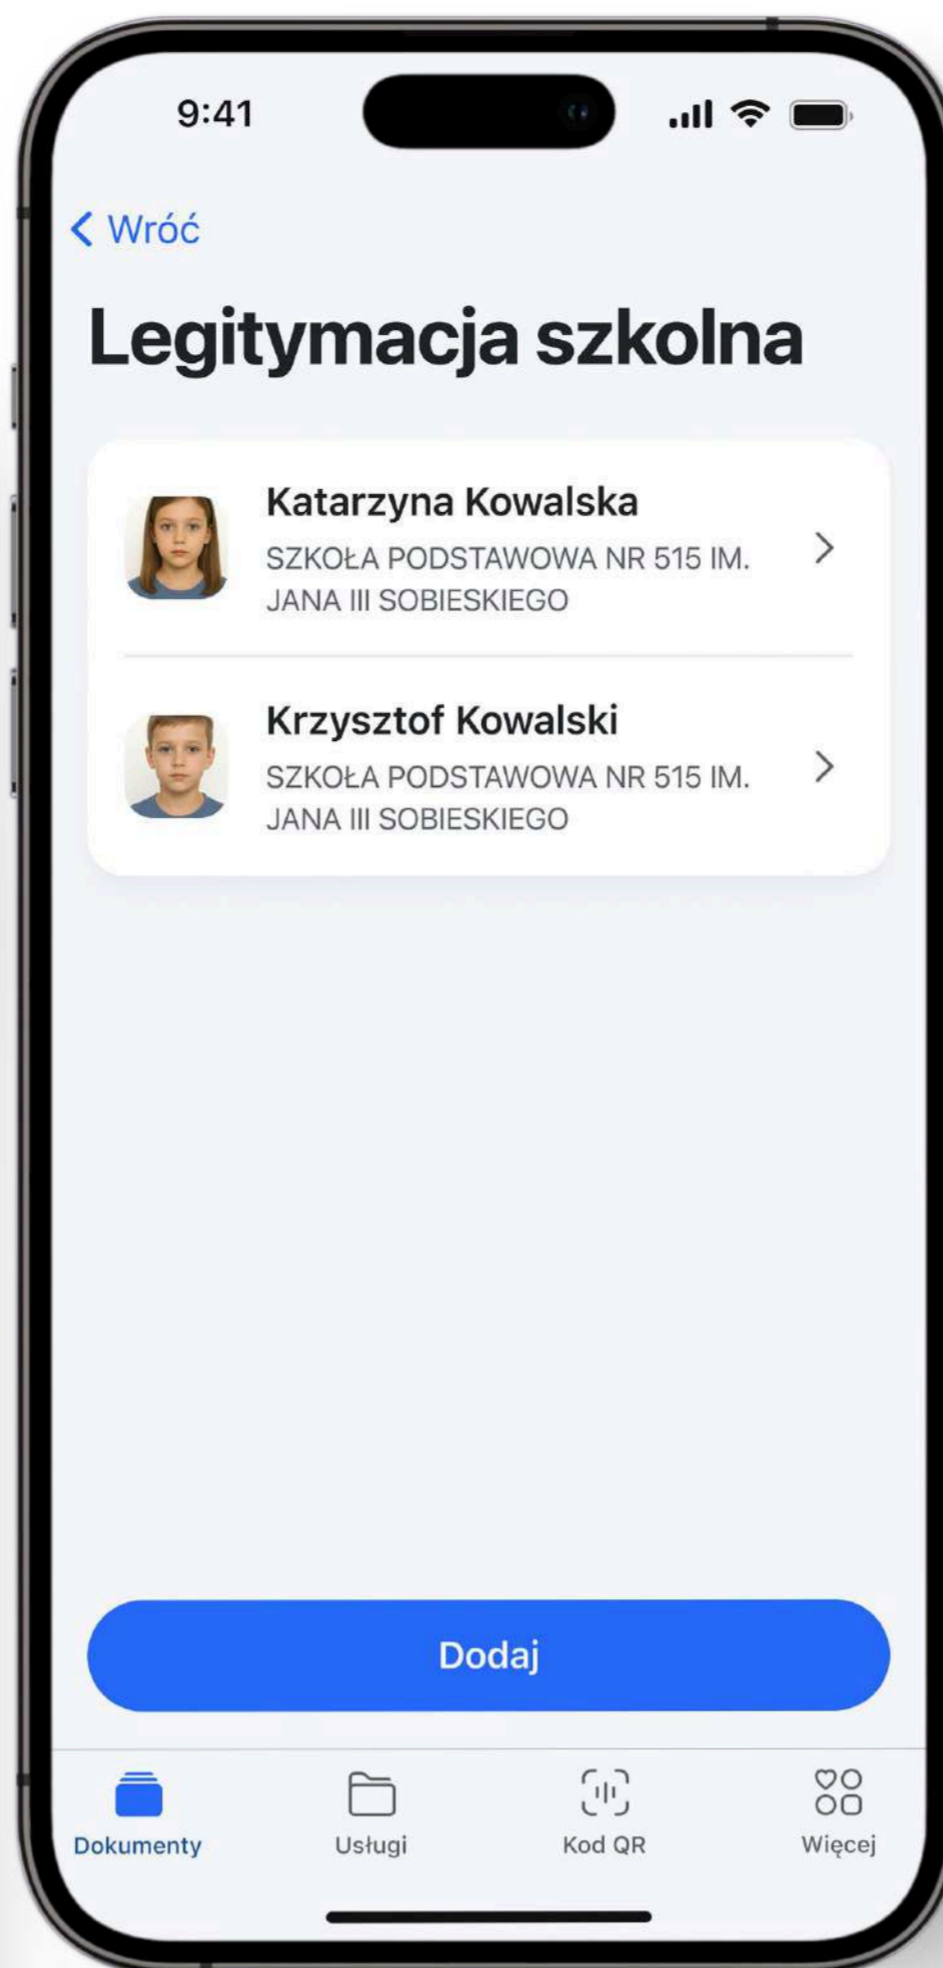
9:41

Wróć

Legitymacja szkolna

Katarzyna Kowalska
SZKOŁA PODSTAWOWA NR 515 IM. JANA III SOBIESKIEGO

Krzysztof Kowalski
SZKOŁA PODSTAWOWA NR 515 IM. JANA III SOBIESKIEGO

Dodaj

Dokumenty
Usługi
Kod QR
Więcej